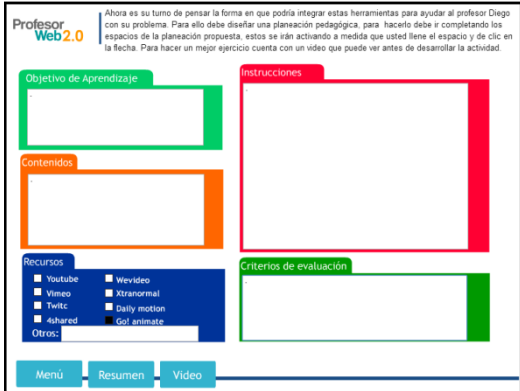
Profesor Web 2.0

Ahora es su turno de pensar la forma en que podría integrar estas herramientas para ayudar al profesor Diego con su problema. Para ello debe diseñar una planeación pedagógica, para hacerlo debe ir completando los espacios de la planeación propuesta, estos se irán activando a medida que usted llene el espacio y de clic en la flecha. Para hacer un mejor ejercicio cuenta con un video que puede ver antes de desarrollar la actividad.

Objetivo de Aprendizaje

Instrucciones

Contenidos

Recursos

Youtube
Vimeo
Twitc
4shared
Wevideo
Xtranormal
Daily motion
Go! animate
Otros:

Criterios de evaluación

Menú
Resumen
Video